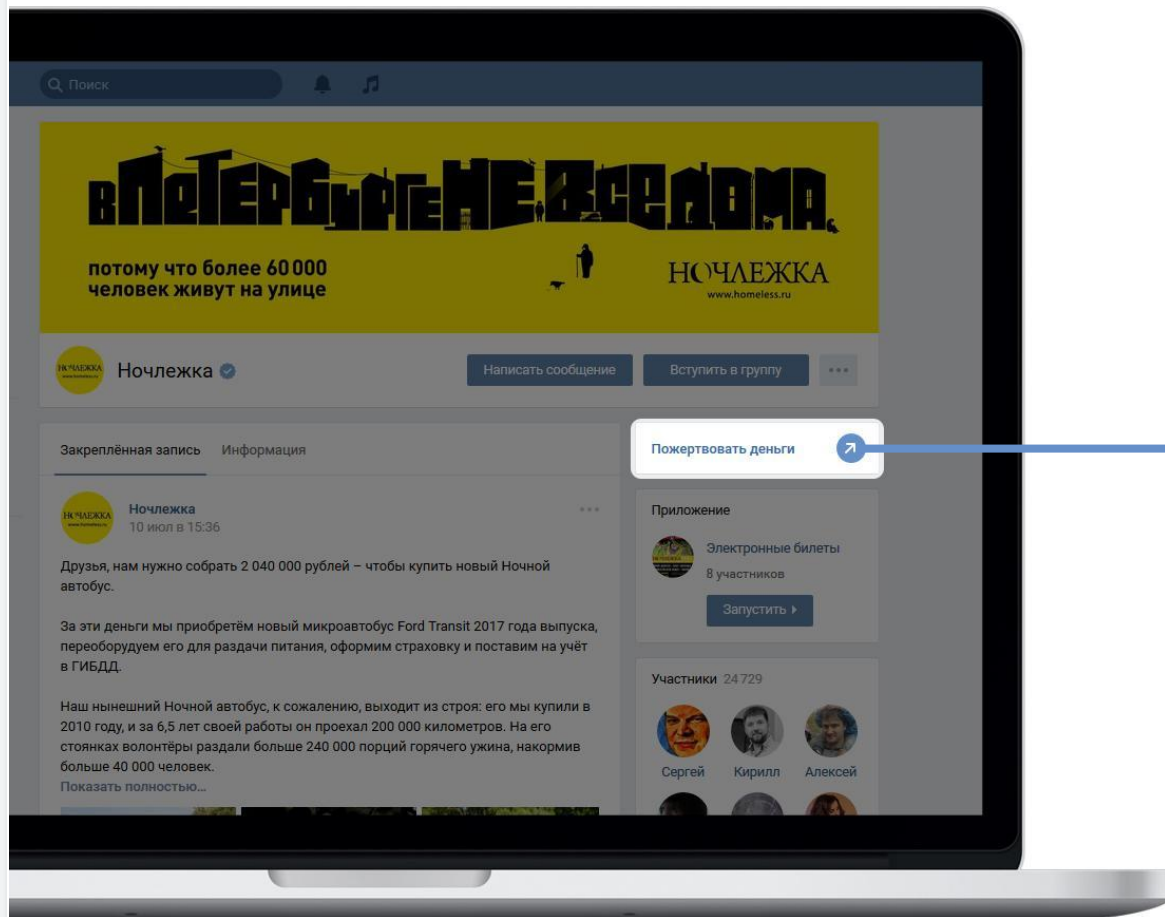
Поиск

вПетербургеНЕвседома.

потому что более 60 000 человек живут на улице

НОЧЛЕЖКА
www.homeless.ru

НОЧЛЕЖКА
www.homeless.ru

Ночлежка

Написать сообщение

Вступить в группу

Закреплённая запись

Информация

НОЧЛЕЖКА
www.homeless.ru

Ночлежка
10 июл в 15:36

Друзья, нам нужно собрать 2 040 000 рублей – чтобы купить новый Ночной автобус.

За эти деньги мы приобретём новый микроавтобус Ford Transit 2017 года выпуска, переоборудуем его для раздачи питания, оформим страховку и поставим на учёт в ГИБДД.

Наш нынешний Ночной автобус, к сожалению, выходит из строя: его мы купили в 2010 году, и за 6,5 лет своей работы он проехал 200 000 километров. На его стоянках волонтёры раздали больше 240 000 порций горячего ужина, накормив больше 40 000 человек.

Показать полностью...

Пожертвовать деньги

Приложение

Электронные билеты
8 участников

Запустить ▸

Участники 24 729

Сергей

Кирилл

Алексей